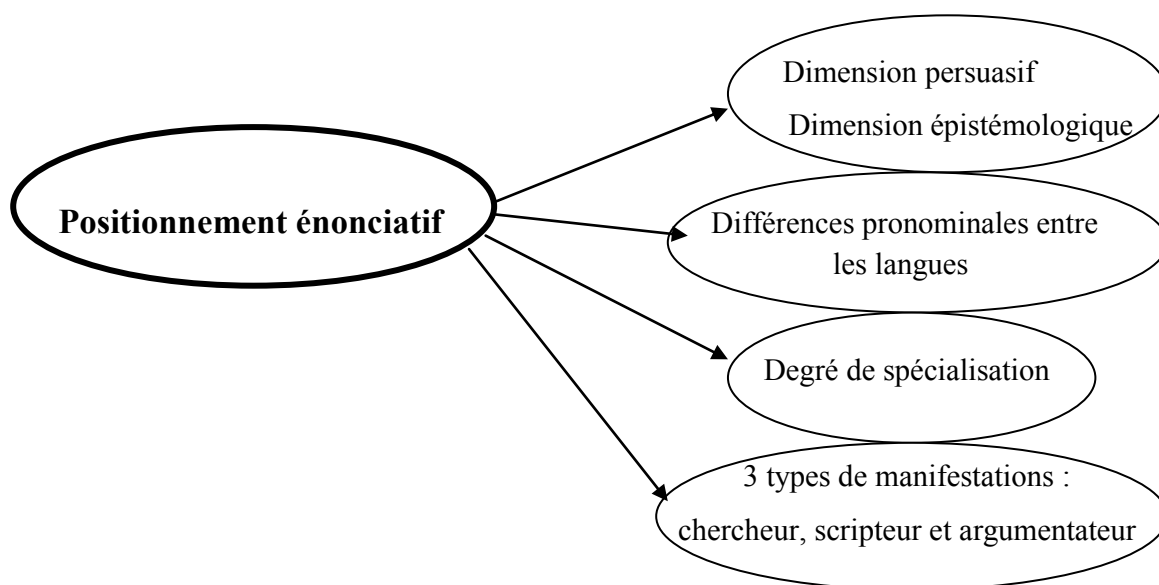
Positionnement énonciatif

Dimension persuasif
Dimension épistémologique

Différences pronominales entre les langues

Degré de spécialisation

3 types de manifestations :
chercheur, scripteur et argumentateur